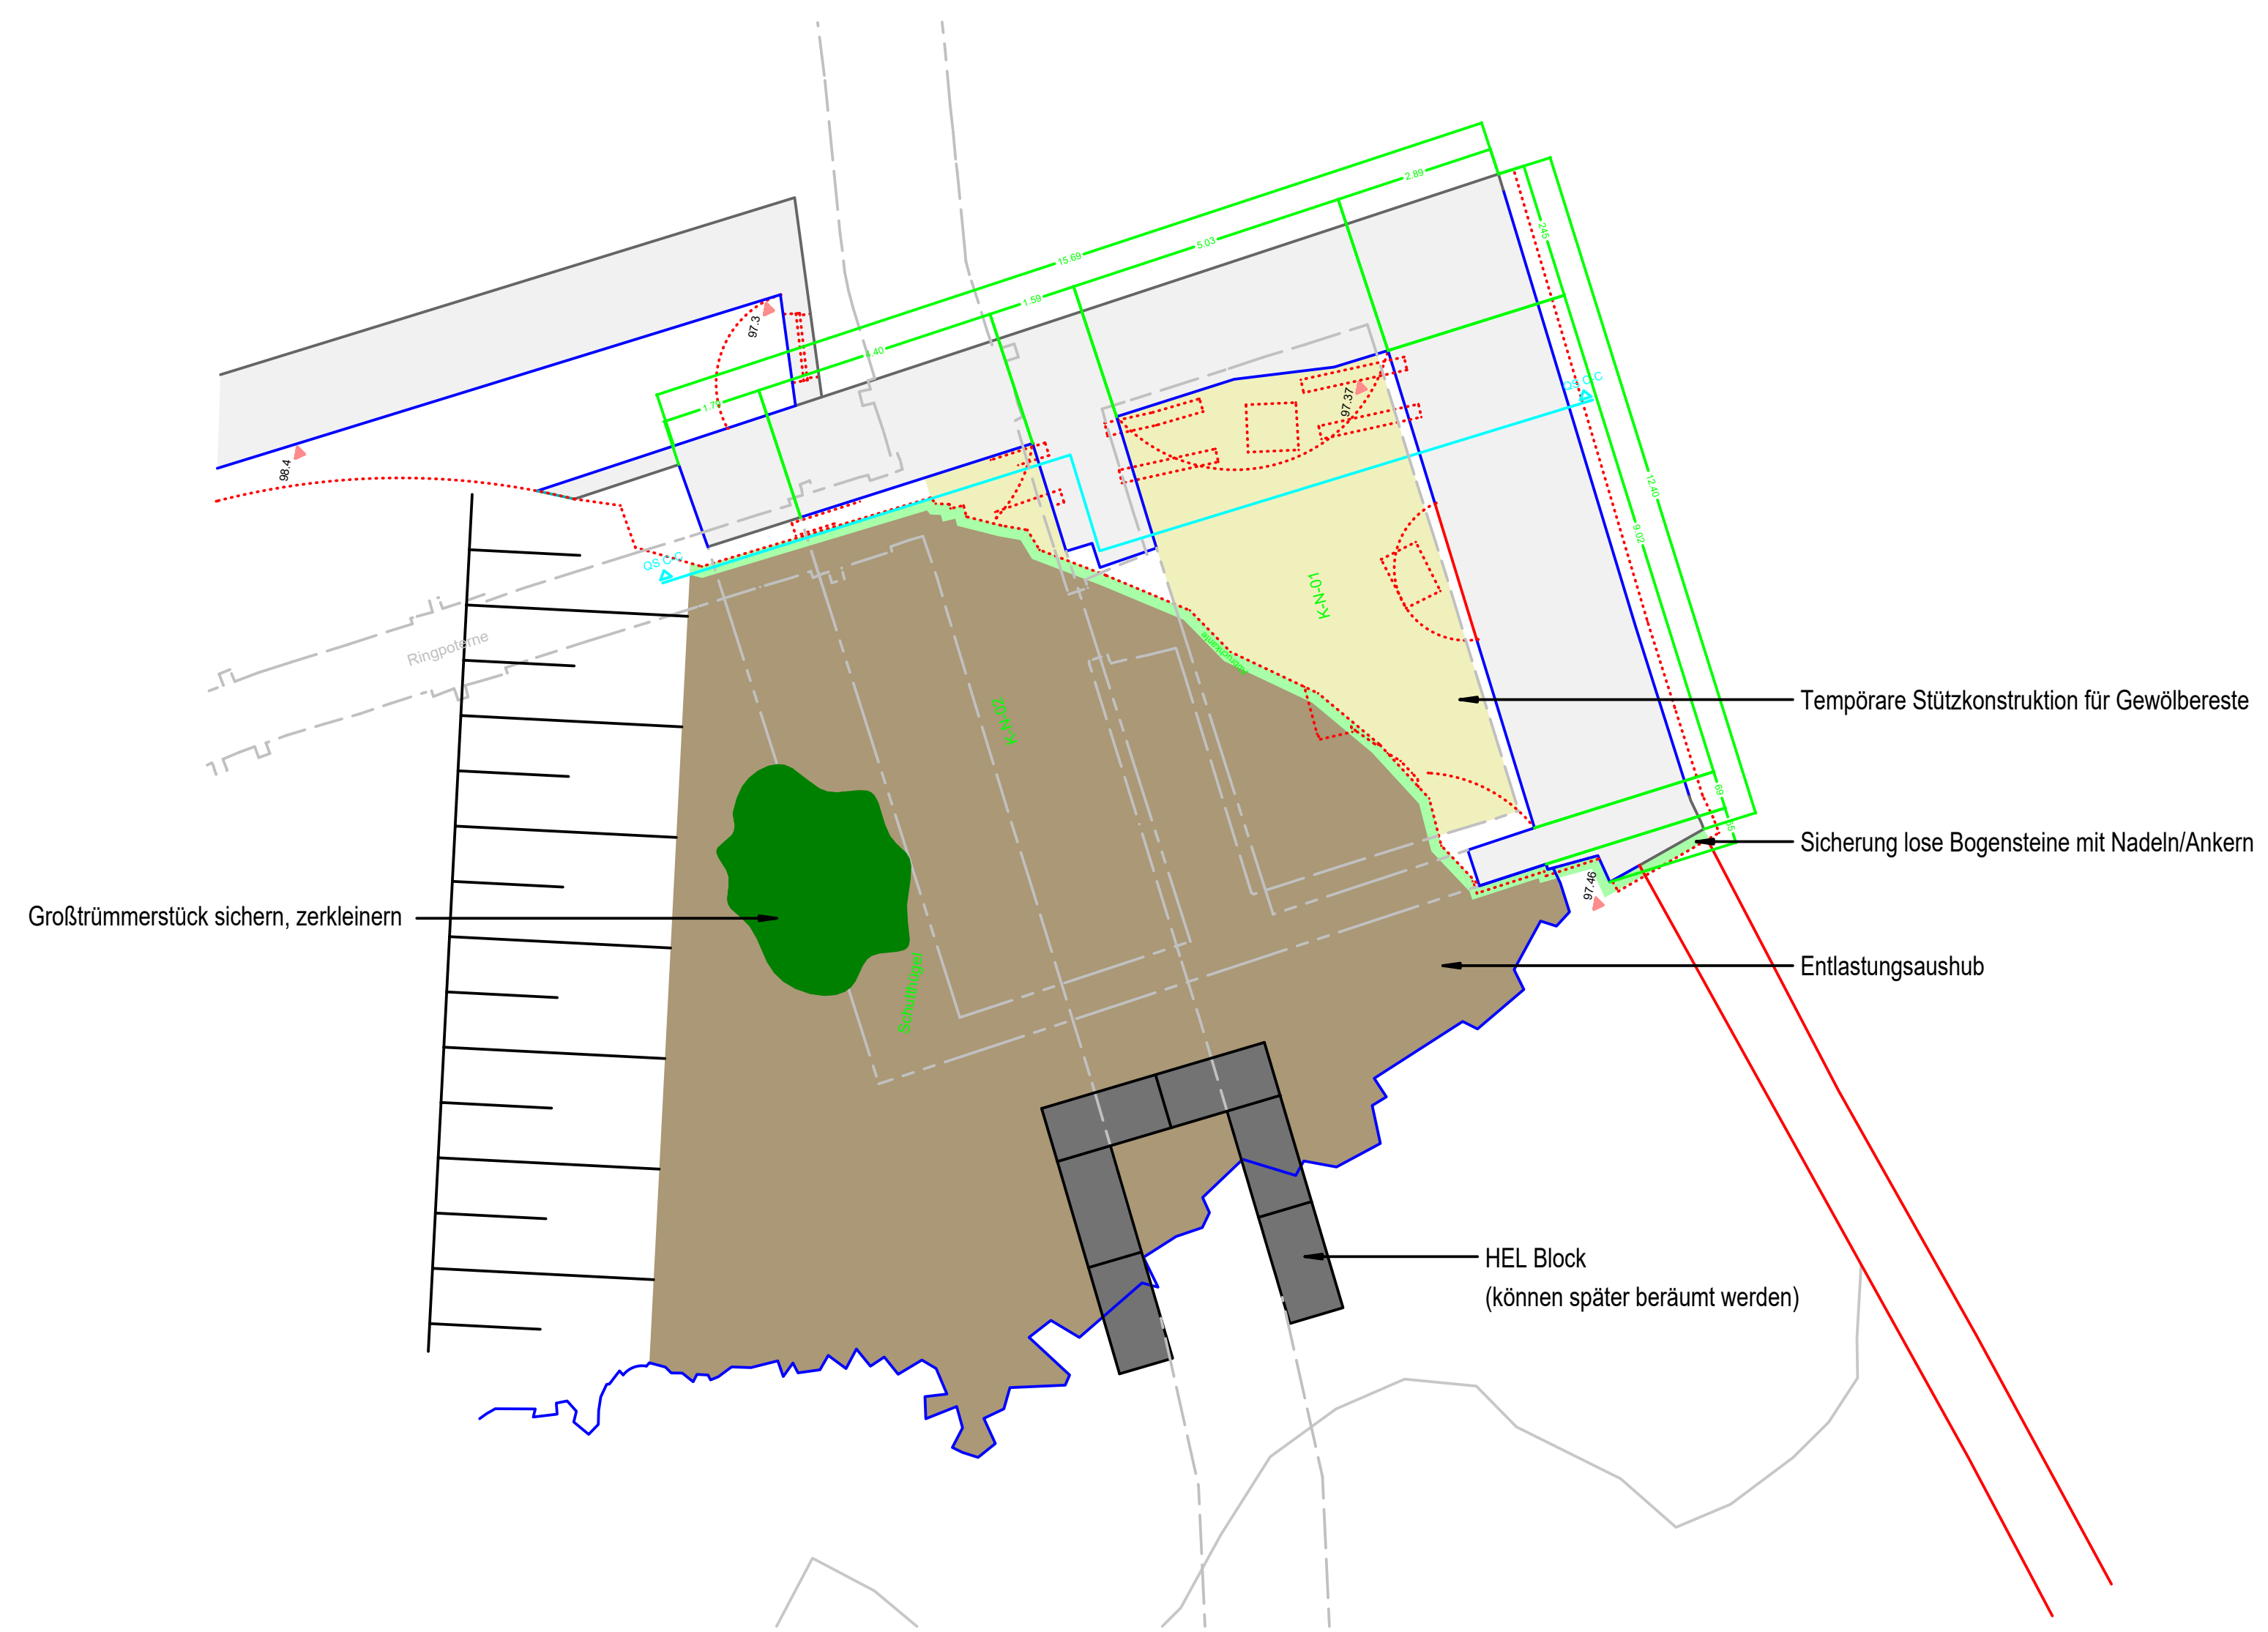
15.69
2.89
5.03
1.59
.40
1.70
2.45
12.40
9.02
QS C-C
QS C-C
97.3
98.4
97.37
97.46
K-N-01
K-N-02
Ringpoterne
Schuttkegel
Tempörare Stützkonstruktion für Gewölbereste
Sicherung lose Bogensteine mit Nadeln/Ankern
Großtrümmerstück sichern, zerkleinern
Entlastungsaushub
HEL Block
(können später beräumt werden)